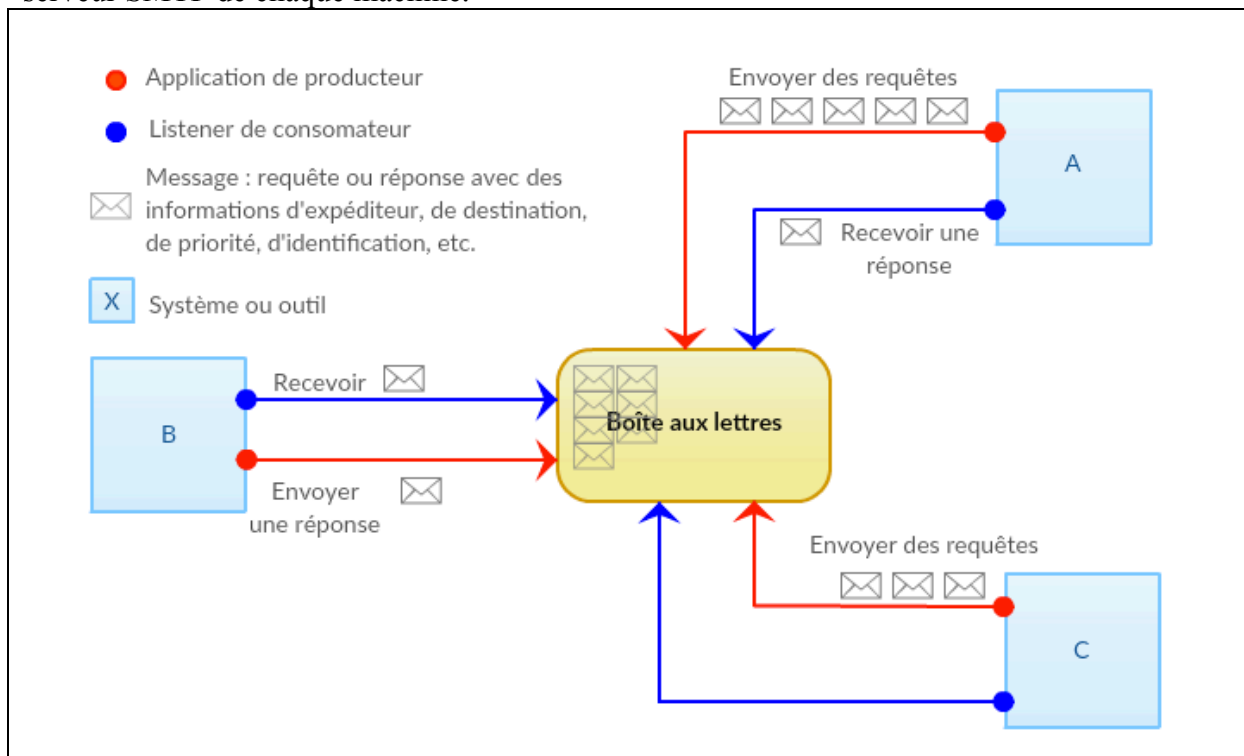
serveur SMTP de chaque machine.

Application de producteur

Listener de consomateur

Message : requête ou réponse avec des informations d'expéditeur, de destination, de priorité, d'identification, etc.

X Système ou outil

Envoyer des requêtes

A

Recevoir une réponse

B

Recevoir

Envoyer une réponse

Boîte aux lettres

Envoyer des requêtes

C